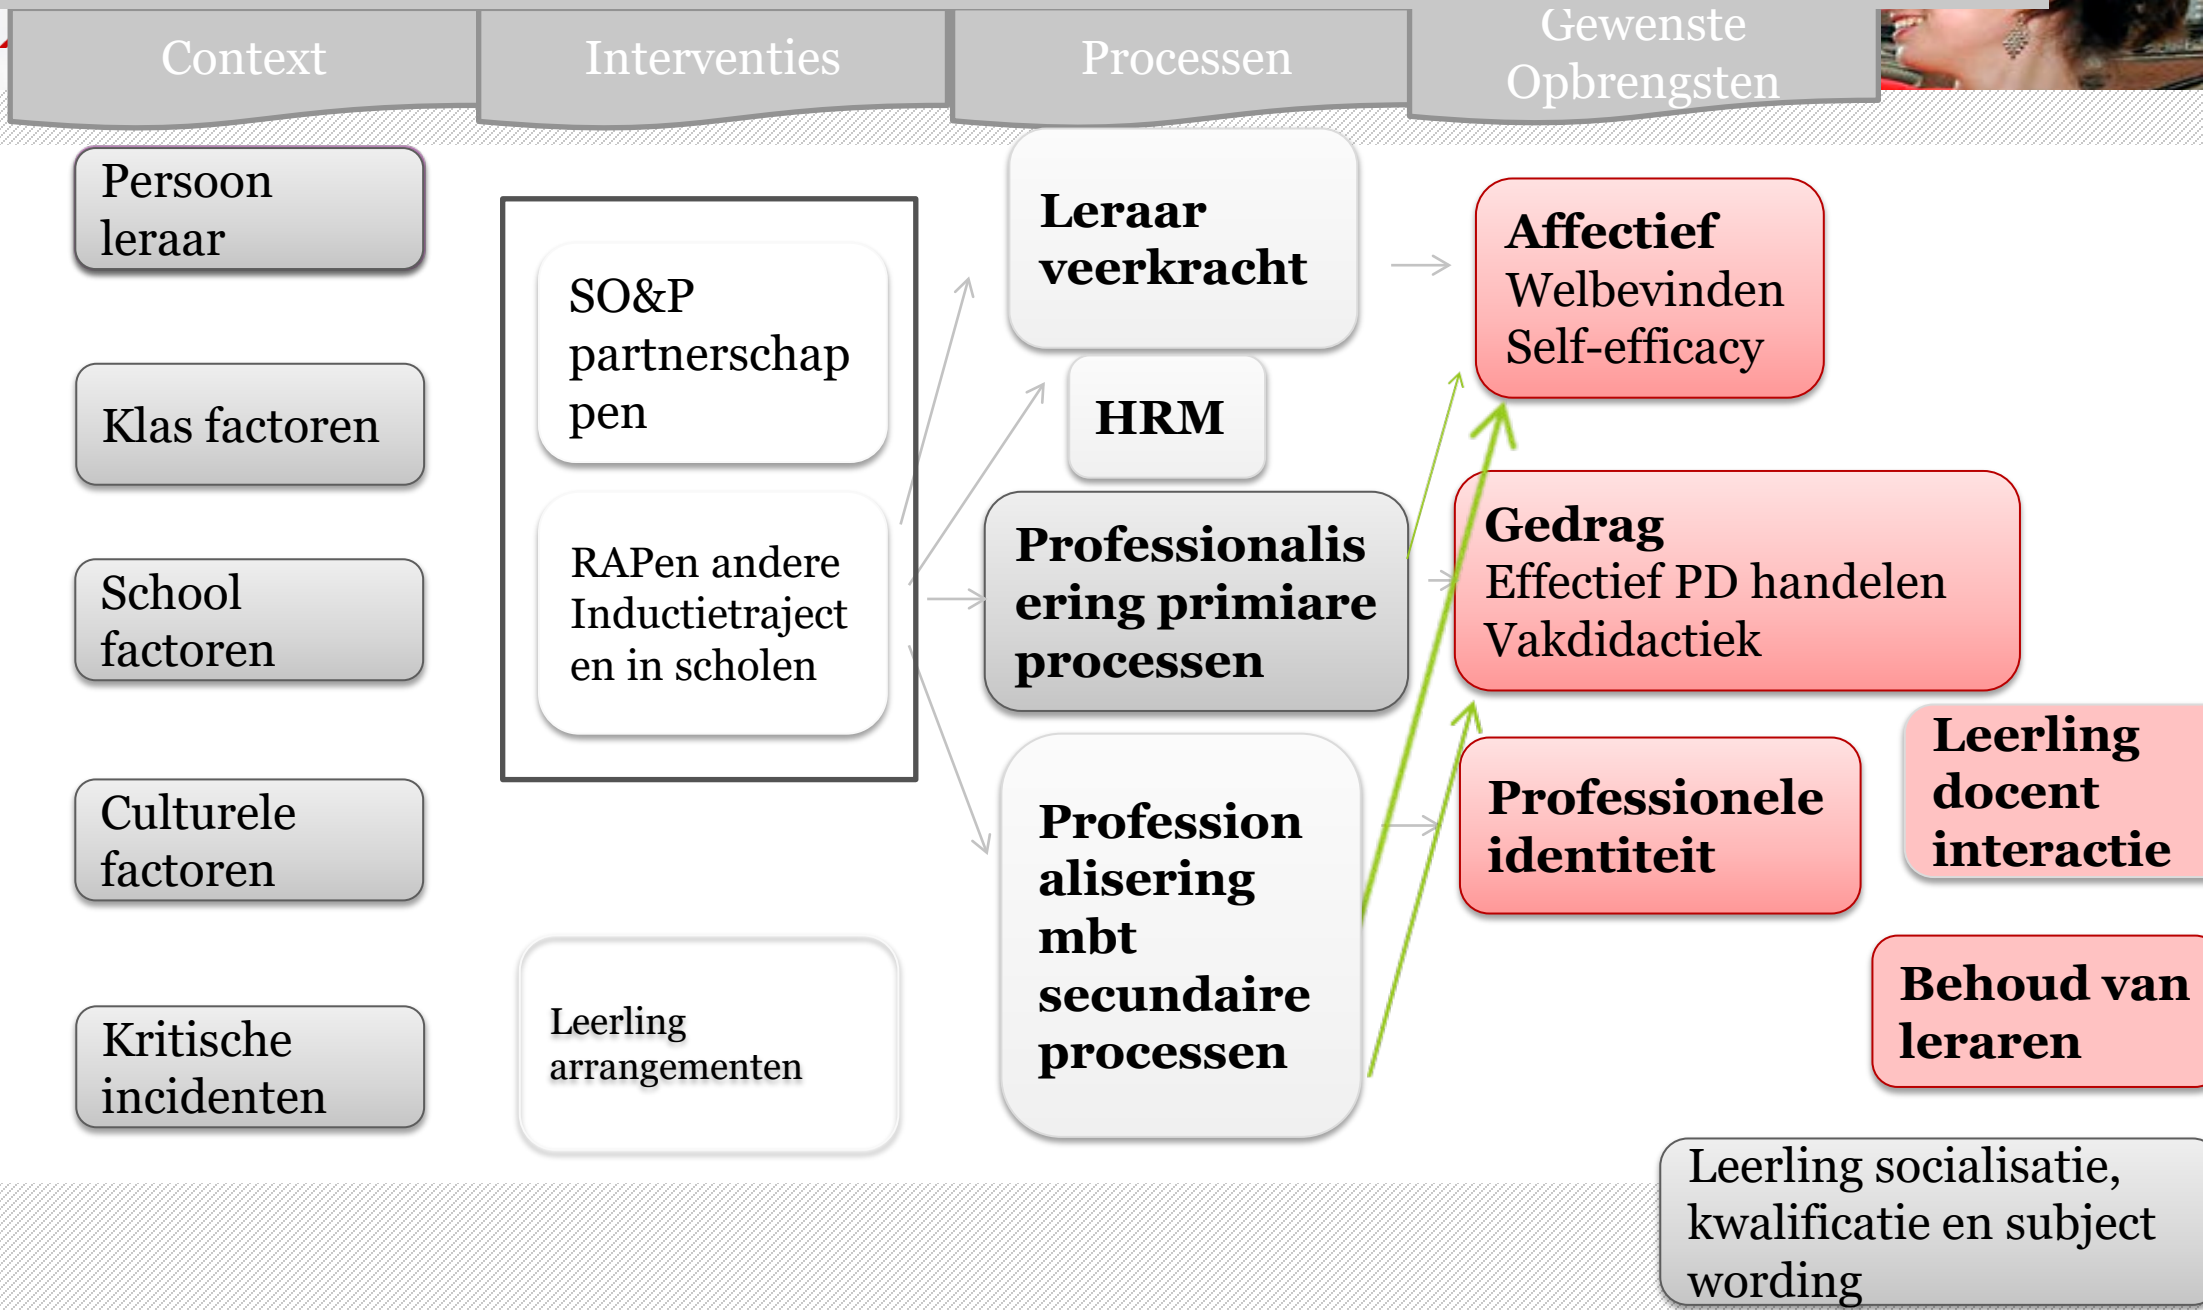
Context

Interventies

Processen

Gewenste Opbrengsten

Persoon leraar

Klas factoren

School factoren

Culturele factoren

Kritische incidenten

SO&P partnerschap pen

RAPen andere Inductietraject en in scholen

Leerling arrangementen

Leraar veerkracht

HRM

Professionalis ering primiare processen

Profession alisering mbt secundaire processen

Affectief
Welbevinden
Self-efficacy

Gedrag
Effectief PD handelen
Vakdidactiek

Professionele identiteit

Leerling docent interactie

Behoud van leraren

Leerling socialisatie, kwalificatie en subject wording